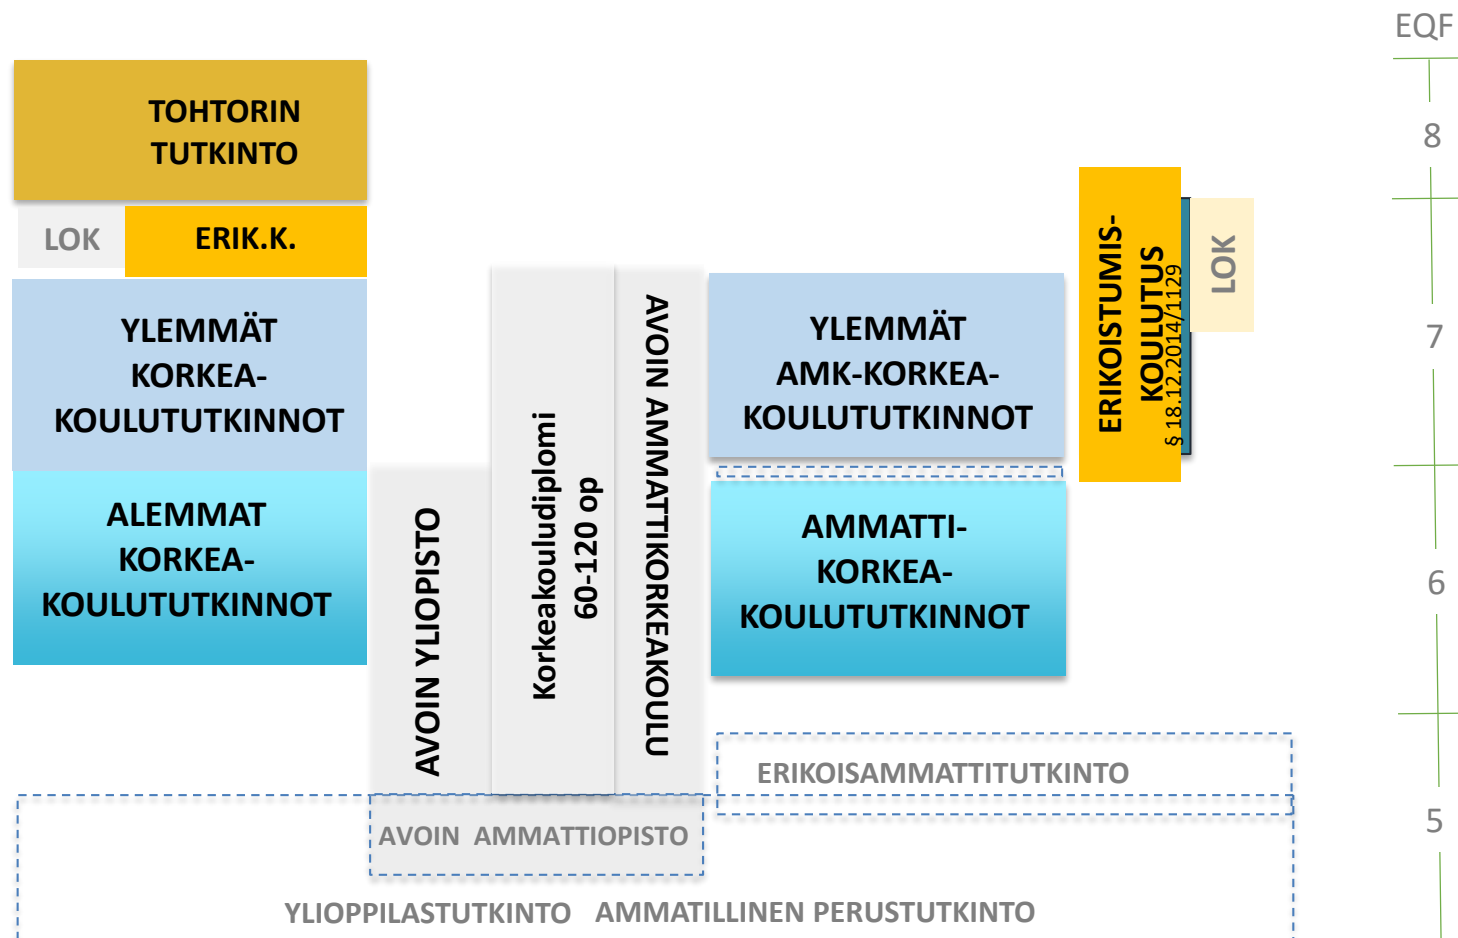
EQF
8
7
6
5

TOHTORIN TUTKINTO

LOK

ERIK.K.

YLEMMÄT KORKEAKOULUTUTKINNOT

ALEMMAT KORKEAKOULUTUTKINNOT

AVOIN YLIOPISTO

Korkeakouludiplomi 60-120 op

AVOIN AMMATTIKORKEAKOULU

YLEMMÄT AMK-KORKEAKOULUTUTKINNOT

AMMATTIKORKEAKOULUTUTKINNOT

ERIKOISTUMISKOULUTUS
§ 18.12.2014/1129

LOK

ERIKOISAMMATTITUTKINTO

AVOIN AMMATTIOPISTO

YLIOPPILASTUTKINTO AMMATILLINEN PERUSTUTKINTO